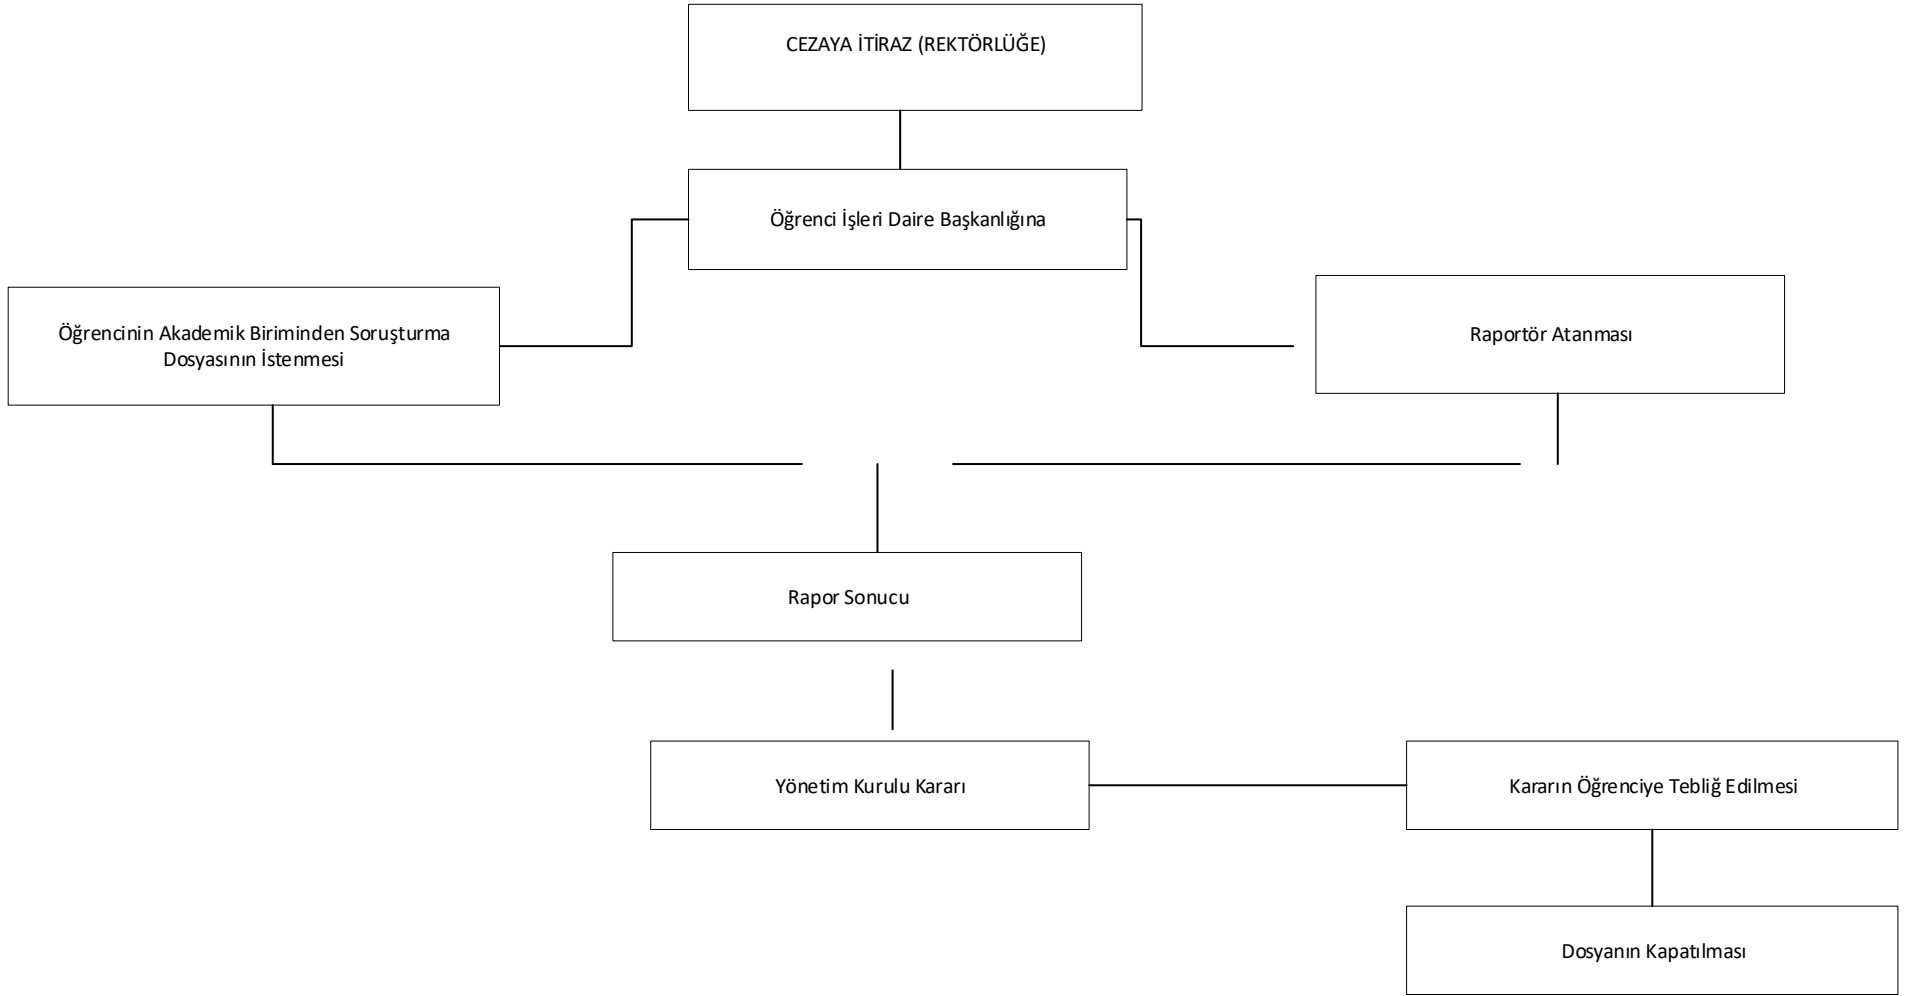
CEZAYA İTİRAZ (REKTÖRLÜĞE)

Öğrenci İşleri Daire Başkanlığına

Öğrencinin Akademik Biriminden Soruşturma Dosyasının İstenmesi

Raportör Atanması

Rapor Sonucu

Yönetim Kurulu Kararı

Kararın Öğrenciye Tebliğ Edilmesi

Dosyanın Kapatılması